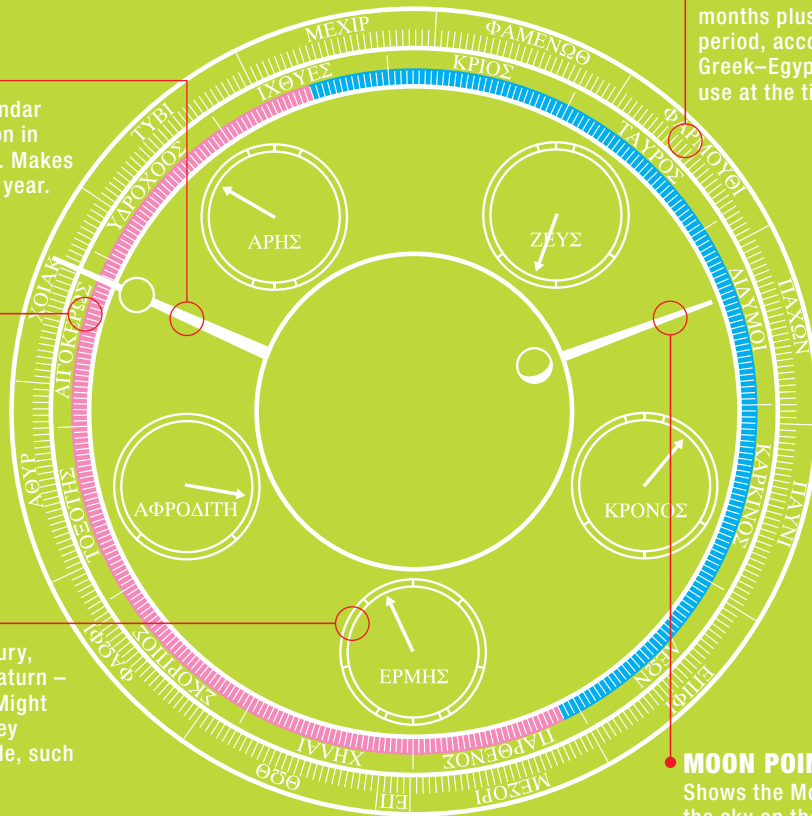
months plus
period, acco
Greek–Egyp
use at the ti

ndar
on in
. Makes
year.

ury,
aturn –
Might
ey
de, such

MOON POI
Shows the Mo

ΜΕΧΙΡ
ΦΑΜΕΝΩΘ
ΦΑΡΜΟΥΘΙ
ΠΑΧΩΝ
ΠΑΥΝΙ
ΕΠΙΦΙ
ΜΕΣΟΡΙ
ΕΠ
ΘΩΘ
ΦΑΩΦΙ
ΑΘΥΡ
ΧΟΙΑΚ
ΤΥΒΙ

ΙΧΘΥΕΣ
ΚΡΙΟΣ
ΤΑΥΡΟΣ
ΔΙΔΥΜΟΙ
ΚΑΡΚΙΝΟΣ
ΛΕΩΝ
ΠΑΡΘΕΝΟΣ
ΧΗΛΑΙ
ΣΚΟΡΠΙΟΣ
ΤΟΞΟΤΗΣ
ΑΙΓΟΚΕΡΩΣ
ΥΔΡΟΧΟΟΣ

ΑΡΗΣ
ΖΕΥΣ
ΑΦΡΟΔΙΤΗ
ΚΡΟΝΟΣ
ΕΡΜΗΣ